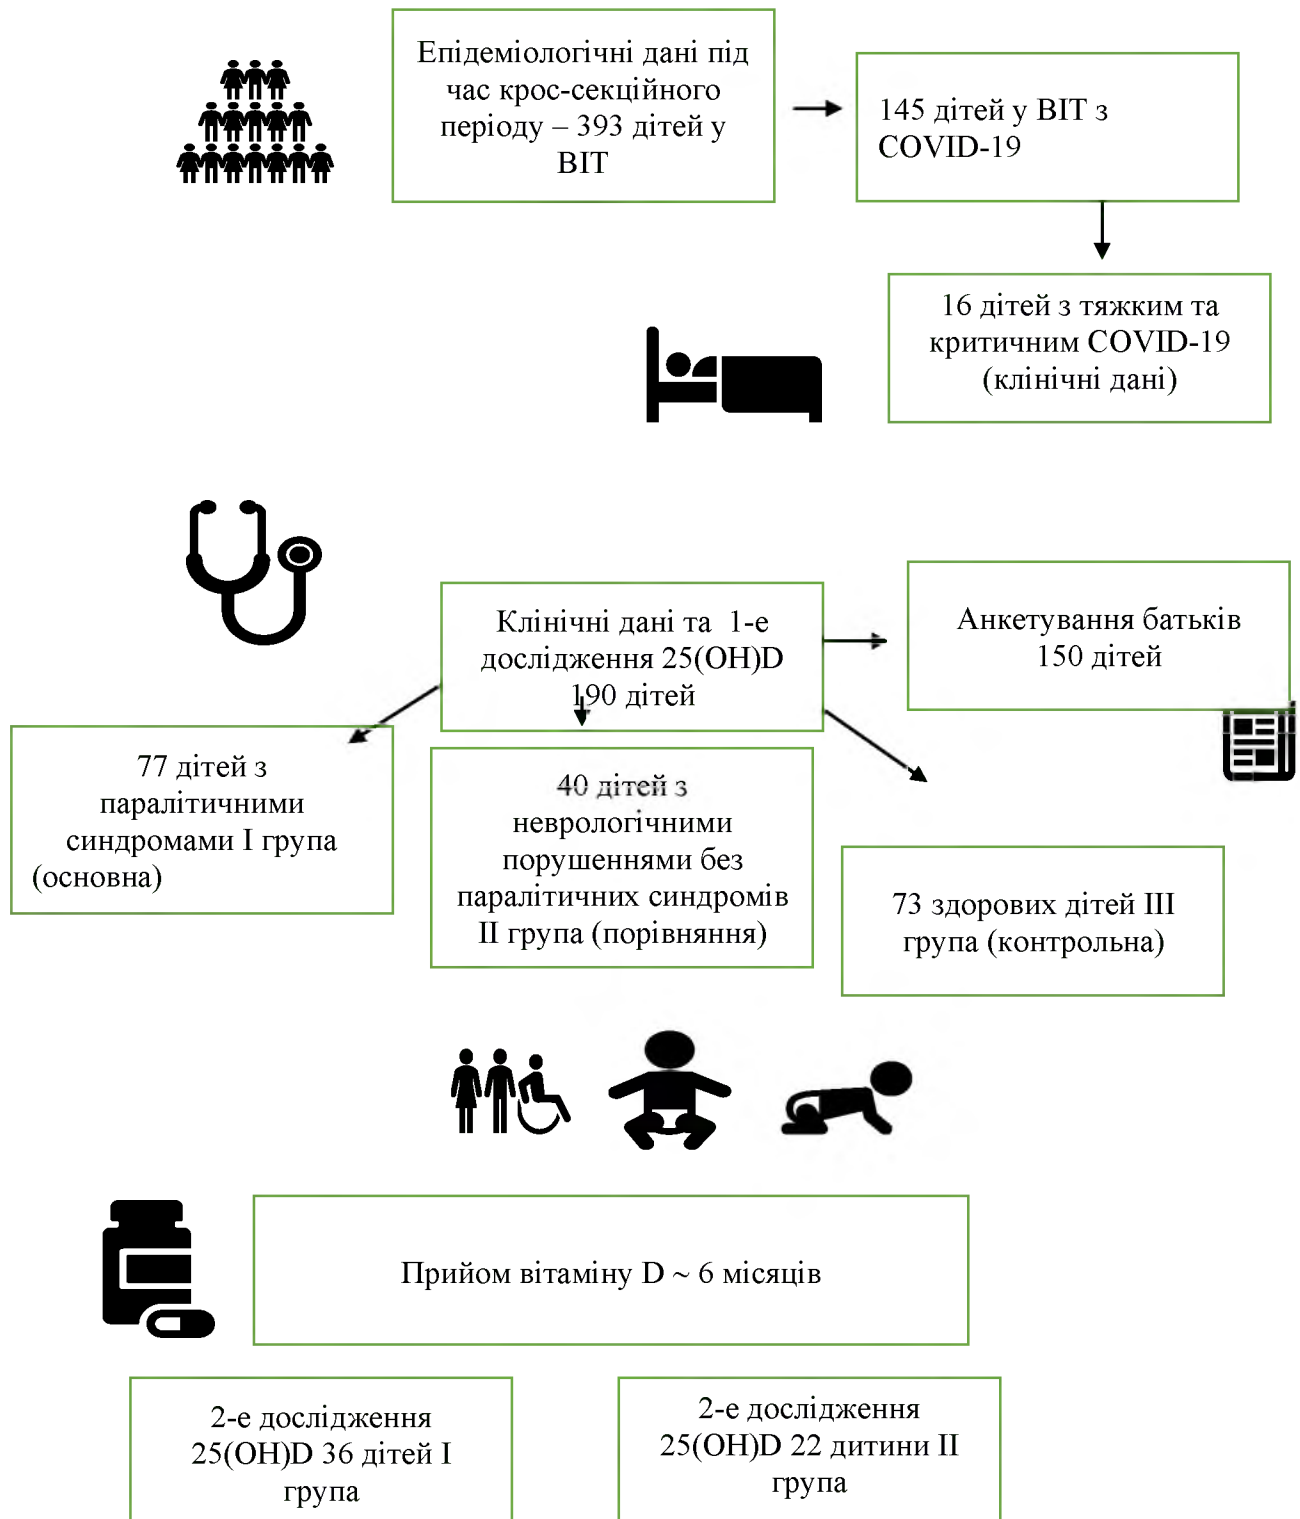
Епідеміологічні дані під час крос-секційного періоду – 393 дітей у ВІТ

145 дітей у ВІТ з COVID-19

16 дітей з тяжким та критичним COVID-19 (клінічні дані)

Клінічні дані та 1-е дослідження 25(OH)D 190 дітей

Анкетування батьків 150 дітей

77 дітей з паралітичними синдромами І група (основна)

40 дітей з неврологічними порушеннями без паралітичних синдромів ІІ група (порівняння)

73 здорових дітей ІІІ група (контрольна)

Прийом вітаміну D ~ 6 місяців

2-е дослідження 25(OH)D 36 дітей І група

2-е дослідження 25(OH)D 22 дитини ІІ група